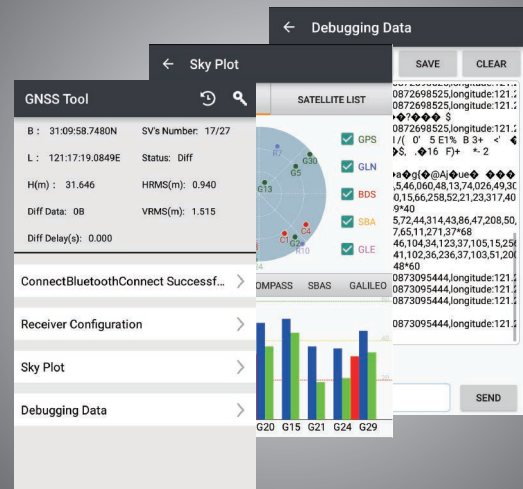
← Debugging Data

SAVE

CLEAR

0872698525,longitude:121.2
0872698525,longitude:121.2
�0872698525,longitude:121.2
��872698525,longitude:121.2
�◆?��� $
I/( 0' 5 E1% B 3+ <' �
$, .�16 F)+ *- 2
a�g(�@Aj�ue� ���
,5,46,060,48,13,74,026,49,30
0,15,66,258,52,21,23,317,40
9*40
,5,72,44,314,43,86,47,208,50,
7,65,11,271,37*68
46,104,34,123,37,105,15,256
41,102,36,236,37,103,51,20
48*60
0873095444,longitude:121.2
0873095444,longitude:121.2
0873095444,longitude:121.2
0873095444,longitude:121.2

SEND

← Sky Plot

SATELLITE LIST

GPS

GLN

BDS

SBA

GLE

R2

G30

G5

G13

C1

C4

G2

R10

OMPASS

SBAS

GALILEO

G20

G15

G21

G24

G29

GNSS Tool

B : 31:09:58.7480N

SV's Number: 17/27

L : 121:17:19.0849E

Status: Diff

H(m) : 31.646

HRMS(m): 0.940

Diff Data: 0B

VRMS(m): 1.515

Diff Delay(s): 0.000

ConnectBluetoothConnect Successf...

Receiver Configuration

Sky Plot

Debugging Data